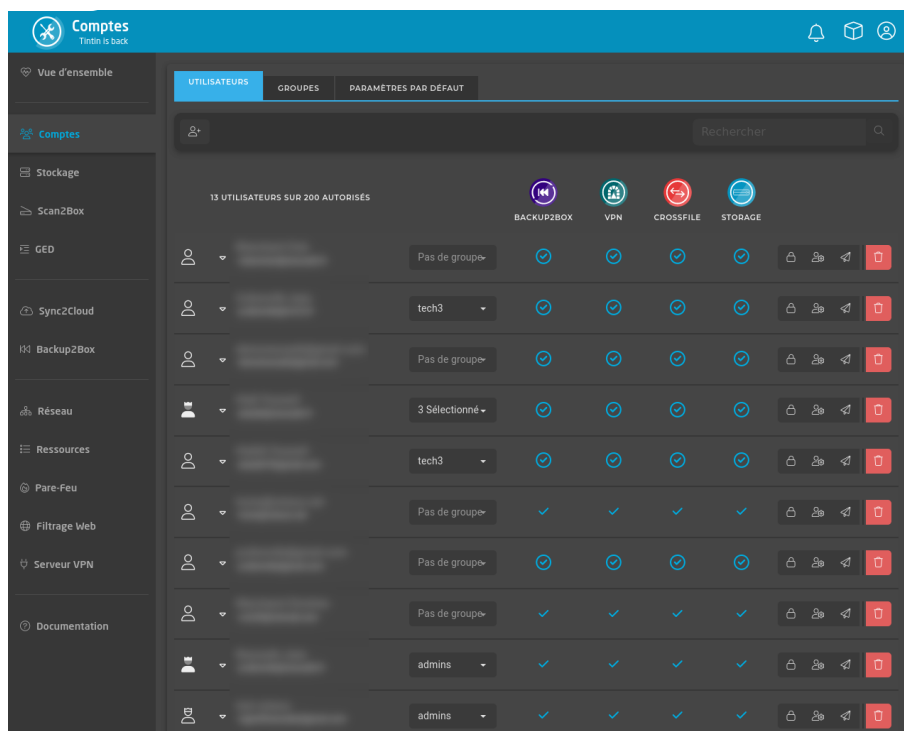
Comptes
Tintin is back

Vue d'ensemble
Comptes
Stockage
Scan2Box
GED
Sync2Cloud
Backup2Box
Réseau
Ressources
Pare-Feu
Filtrage Web
Serveur VPN
Documentation

UTILISATEURS GROUPES PARAMÈTRES PAR DÉFAUT

Rechercher

13 UTILISATEURS SUR 200 AUTORISÉS

BACKUP2BOX VPN CROSSFILE STORAGE

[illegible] Pas de groupe
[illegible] tech3
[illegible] Pas de groupe
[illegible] 3 Sélectionné
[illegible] tech3
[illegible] Pas de groupe
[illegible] Pas de groupe
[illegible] Pas de groupe
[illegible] admins
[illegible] admins